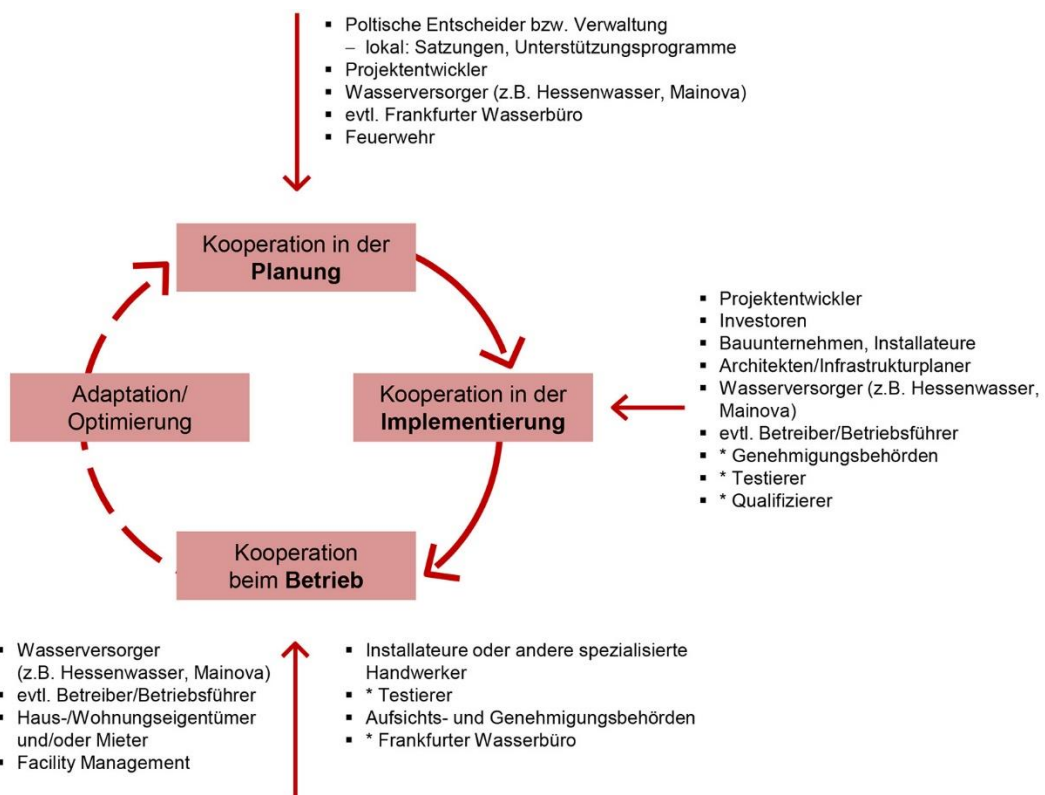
- Poltische Entscheider bzw. Verwaltung
  – lokal: Satzungen, Unterstützungsprogramme
- Projektentwickler
- Wasserversorger (z.B. Hessenwasser, Mainova)
- evtl. Frankfurter Wasserbüro
- Feuerwehr

Kooperation in der **Planung**

Adaptation/ Optimierung

Kooperation in der **Implementierung**

- Projektentwickler
- Investoren
- Bauunternehmen, Installateure
- Architekten/Infrastrukturplaner
- Wasserversorger (z.B. Hessenwasser, Mainova)
- evtl. Betreiber/Betriebsführer
- * Genehmigungsbehörden
- * Testierer
- * Qualifizierer

Kooperation beim **Betrieb**

- Wasserversorger (z.B. Hessenwasser, Mainova)
- evtl. Betreiber/Betriebsführer
- Haus-/Wohnungseigentümer und/oder Mieter
- Facility Management

- Installateure oder andere spezialisierte Handwerker
- * Testierer
- Aufsichts- und Genehmigungsbehörden
- * Frankfurter Wasserbüro